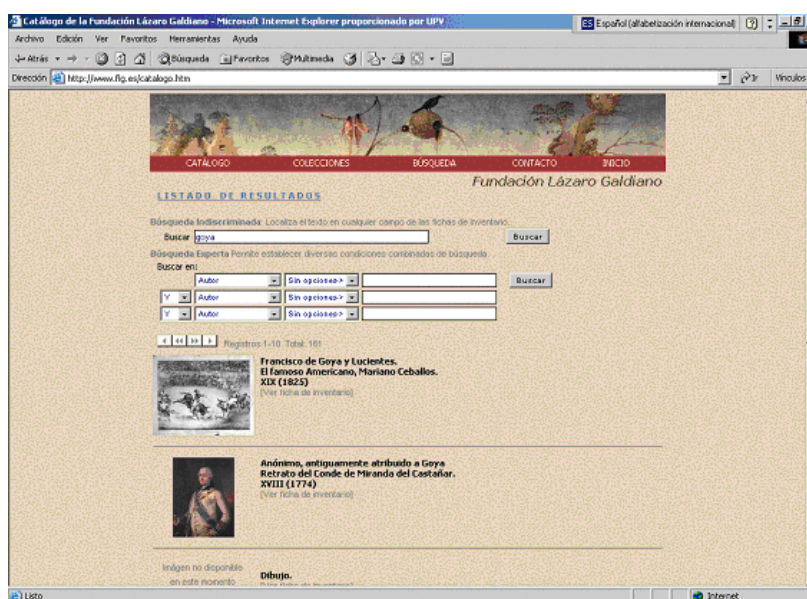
Catálogo de la Fundación Lázaro Galdiano - Microsoft Internet Explorer proporcionado por UPV
ES Español (alfabetización internacional)

Archivo Edición Ver Favoritos Herramientas Ayuda

Atrás Búsqueda Favoritos Multimedia

Dirección http://www.flg.es/catalogo.htm Ir Vínculos

CATÁLOGO COLECCIONES BÚSQUEDA CONTACTO INICIO

Fundación Lázaro Galdiano

LISTADO DE RESULTADOS

Búsqueda Indiscriminada: Localiza el texto en cualquier campo de las fichas de inventario.

Buscar goya Buscar

Búsqueda Experta: Permite establecer diversas condiciones combinadas de búsqueda.

Buscar en:

Autor Sin opciones> Buscar

Y Autor Sin opciones>

Y Autor Sin opciones>

Registros 1-10. Total: 161

Francisco de Goya y Lucientes.
El famoso Americano, Mariano Ceballos.
XIX (1825)
[Ver ficha de inventario]

Anónimo, antiguamente atribuido a Goya
Retrato del Conde de Miranda del Castañar.
XVIII (1774)
[Ver ficha de inventario]

Imagen no disponible en este momento

Dibujo.
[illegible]

Listo Internet